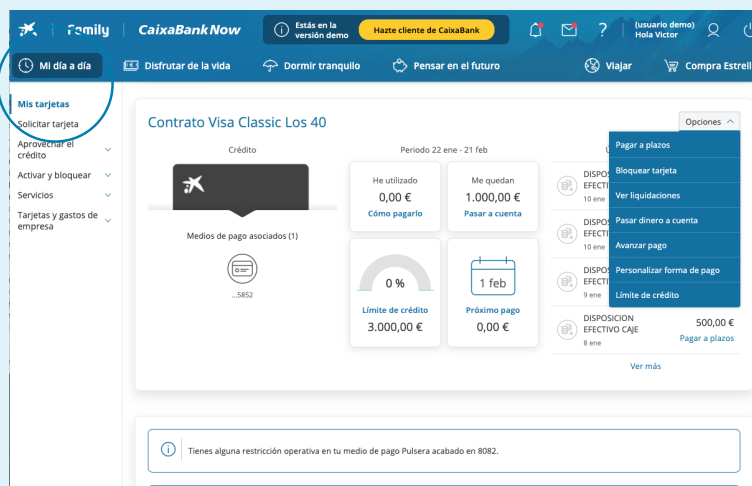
Family | CaixaBank Now

Estás en la versión demo | Hazte cliente de CaixaBank

(usuario demo) Hola Victor

Mi día a día | Disfrutar de la vida | Dormir tranquilo | Pensar en el futuro | Viajar | Compra Estrell

Mis tarjetas
Solicitar tarjeta
Aprovechar el crédito
Activar y bloquear
Servicios
Tarjetas y gastos de empresa

Contrato Visa Classic Los 40

Opciones

Crédito

Medios de pago asociados (1)

...5852

Periodo 22 ene - 21 feb

He utilizado
0,00 €
Cómo pagarlo

Me quedan
1.000,00 €
Pasar a cuenta

0 %
Límite de crédito
3.000,00 €

1 feb
Próximo pago
0,00 €

Pagar a plazos
Bloquear tarjeta
Ver liquidaciones
Pasar dinero a cuenta
Avanzar pago
Personalizar forma de pago
Límite de crédito

DISPOS EFECTI
10 ene

DISPOS EFECTI
10 ene

DISPOS EFECTI
9 ene

DISPOS EFECTI
9 ene

DISPOSICION EFECTIVO CAJE
8 ene
500,00 €
Pagar a plazos

Ver más

Tienes alguna restricción operativa en tu medio de pago Pulsera acabado en 8082.